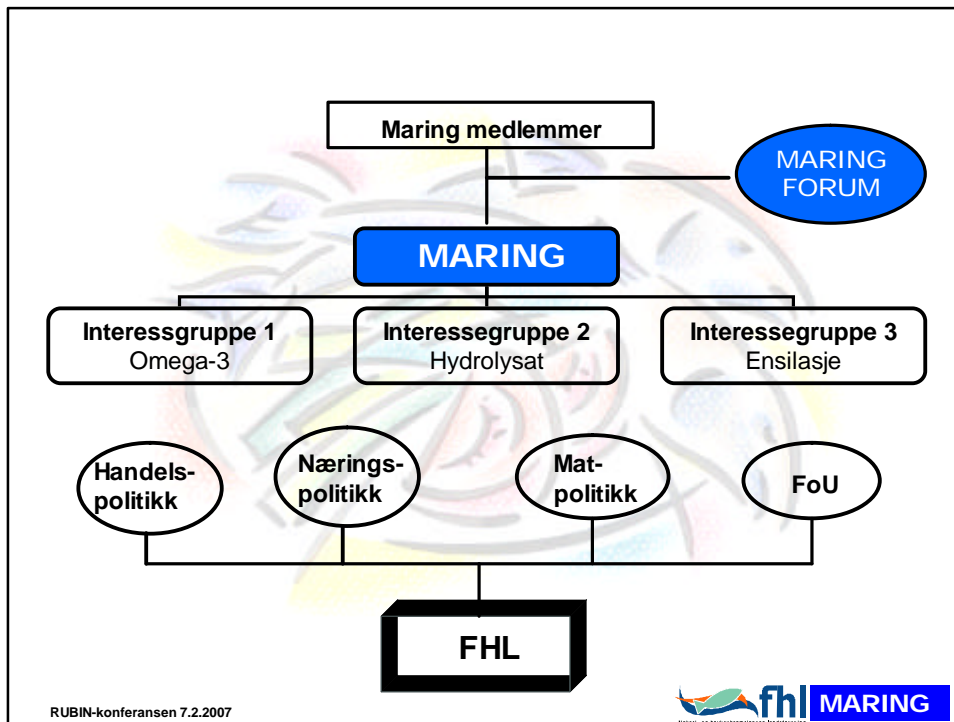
Maring medlemmer

MARING FORUM

MARING

Interessgruppe 1
Omega-3

Interessegruppe 2
Hydrolysat

Interessegruppe 3
Ensilasje

Handels-politikk

Nærings-politikk

Mat-politikk

FoU

FHL

RUBIN-konferansen 7.2.2007

fhl MARING